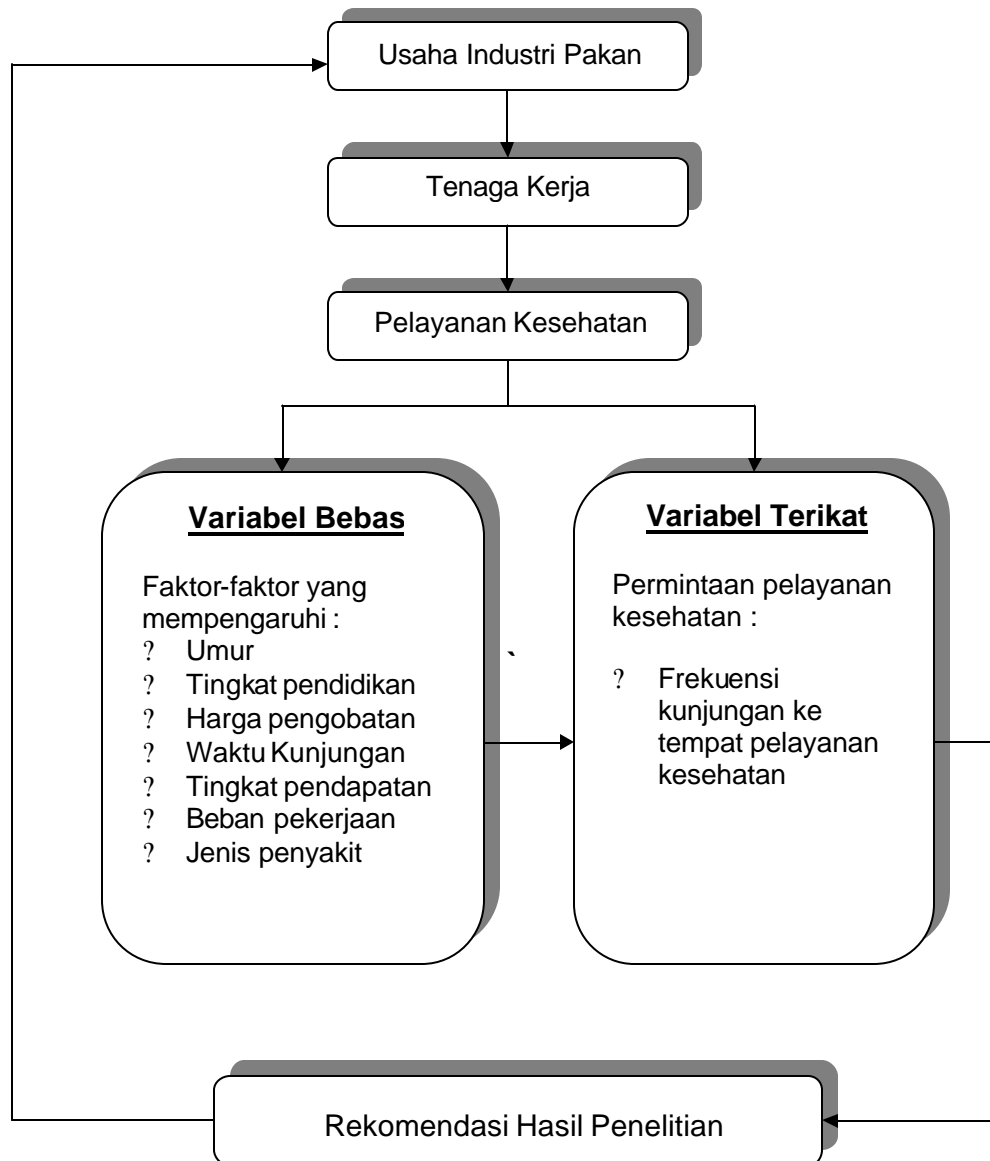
Usaha Industri Pakan

Tenaga Kerja

Pelayanan Kesehatan

Variabel Bebas

Faktor-faktor yang mempengaruhi :
? Umur
? Tingkat pendidikan
? Harga pengobatan
? Waktu Kunjungan
? Tingkat pendapatan
? Beban pekerjaan
? Jenis penyakit

`

Variabel Terikat

Permintaan pelayanan kesehatan :

? Frekuensi kunjungan ke tempat pelayanan kesehatan

Rekomendasi Hasil Penelitian